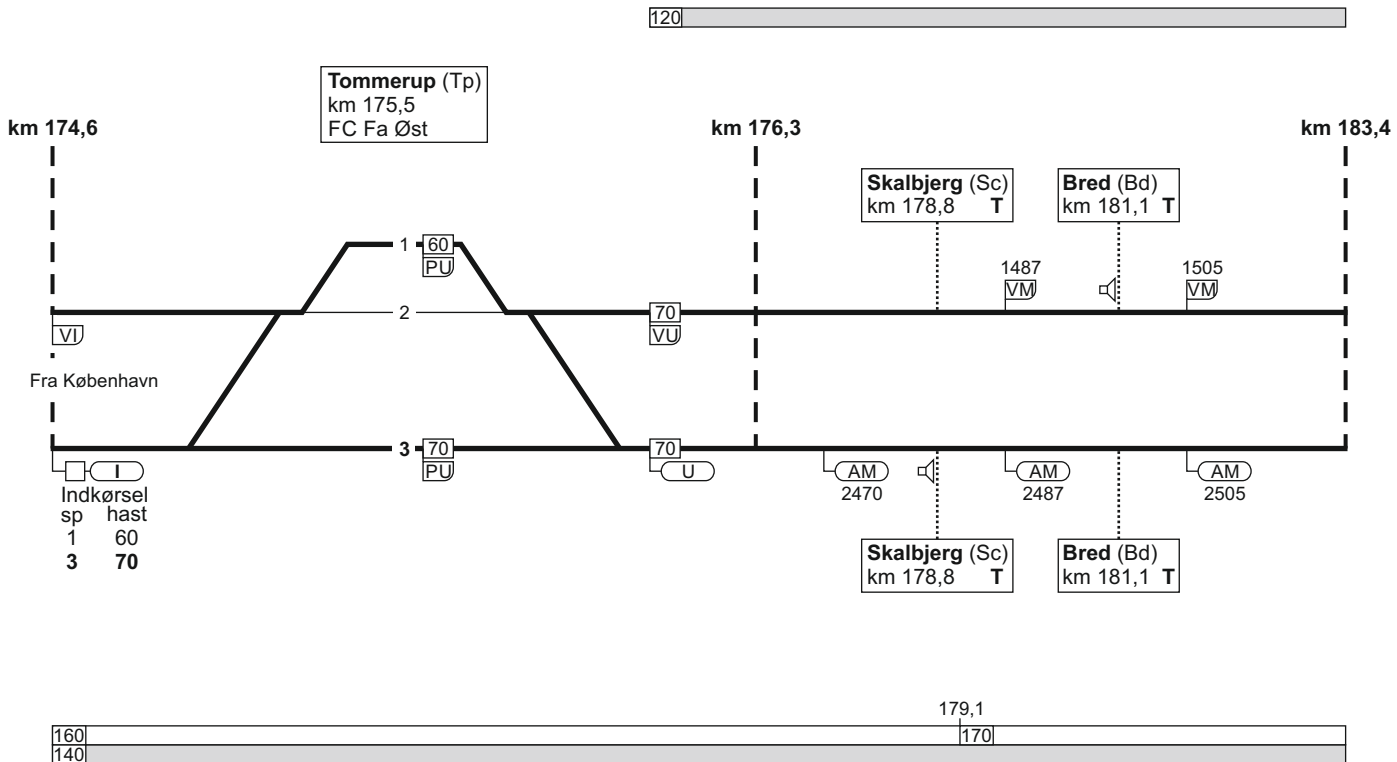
120

Tommerup (Tp)
km 175,5
FC Fa Øst

km 174,6

km 176,3

km 183,4

Skalbjerg (Sc)
km 178,8 T

Bred (Bd)
km 181,1 T

1 60
PU

1487
VM

1505
VM

2

70
VU

VI

Fra København

3 70
PU

70
U

I

Indkørsel
sp hast
1 60
3 70

AM
2470

AM
2487

AM
2505

Skalbjerg (Sc)
km 178,8 T

Bred (Bd)
km 181,1 T

179,1

160
170
140